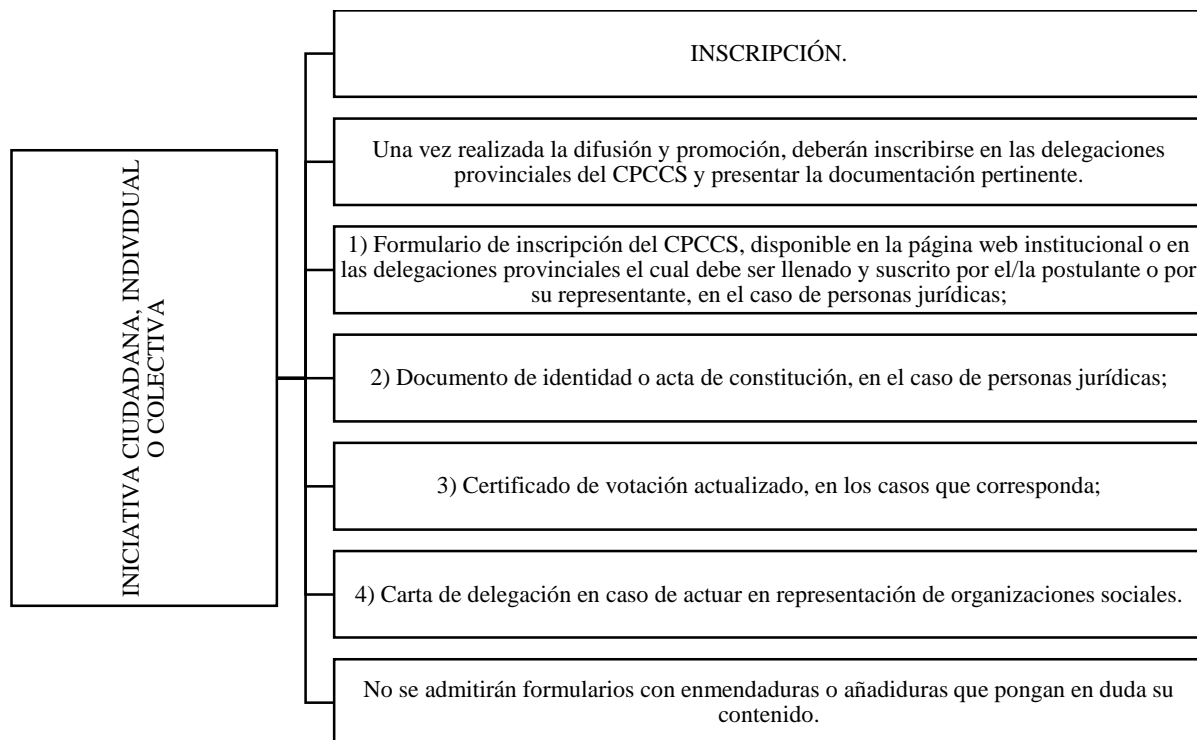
INICIATIVA CIUDADANA, INDIVIDUAL O COLECTIVA

INSCRIPCIÓN.

Una vez realizada la difusión y promoción, deberán inscribirse en las delegaciones provinciales del CPCCS y presentar la documentación pertinente.

1) Formulario de inscripción del CPCCS, disponible en la página web institucional o en las delegaciones provinciales el cual debe ser llenado y suscrito por el/la postulante o por su representante, en el caso de personas jurídicas;

2) Documento de identidad o acta de constitución, en el caso de personas jurídicas;

3) Certificado de votación actualizado, en los casos que corresponda;

4) Carta de delegación en caso de actuar en representación de organizaciones sociales.

No se admitirán formularios con enmendaduras o añadiduras que pongan en duda su contenido.